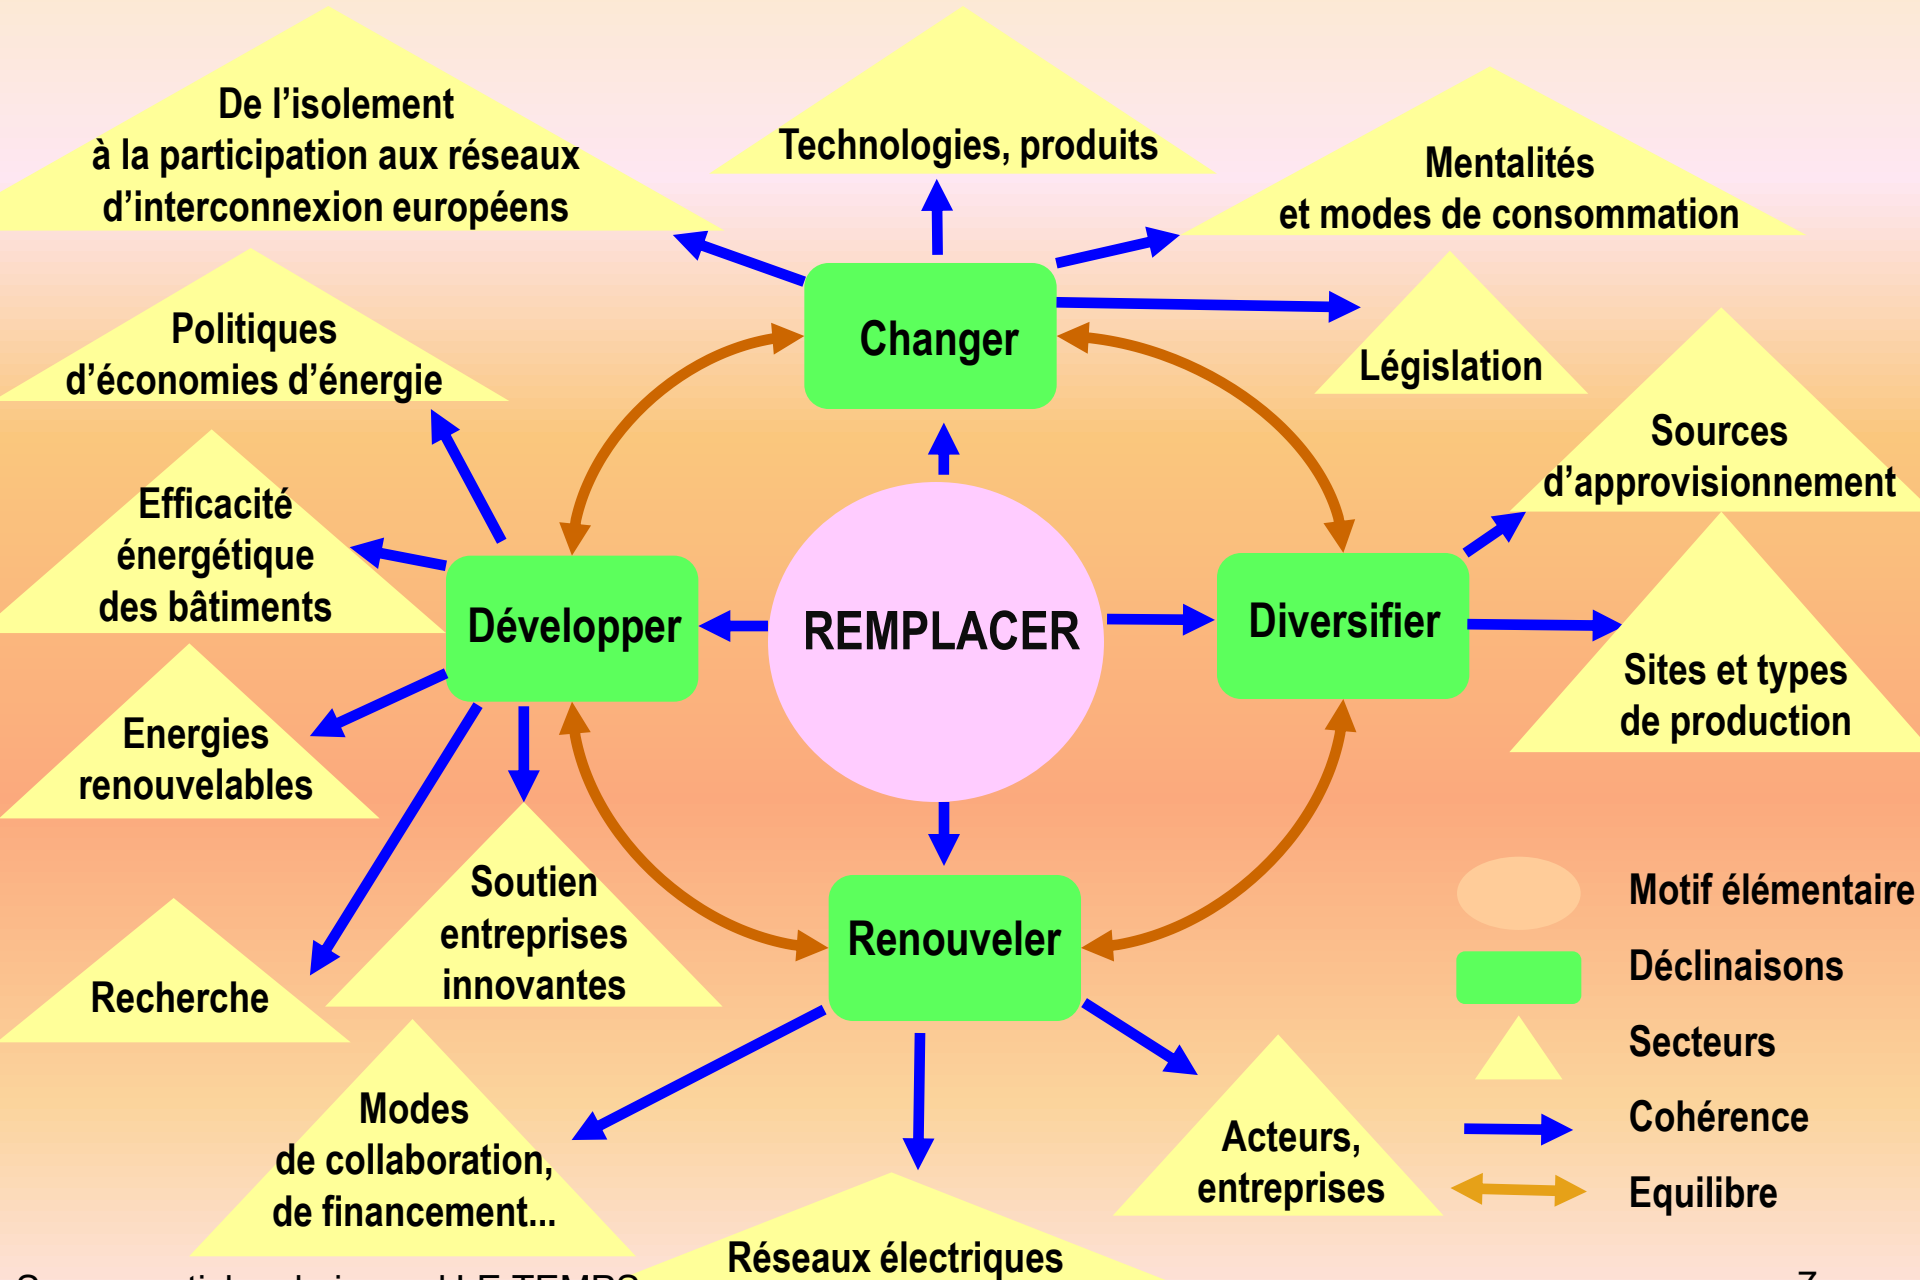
De l'isolement à la participation aux réseaux d'interconnexion européens

Technologies, produits

Mentalités et modes de consommation

Politiques d'économies d'énergie

Changer

Législation

Sources d'approvisionnement

Efficacité énergétique des bâtiments

Développer

REMPLACER

Diversifier

Sites et types de production

Energies renouvelables

Soutien entreprises innovantes

Renouveler

Motif élémentaire

Déclinaisons

Recherche

Secteurs

Cohérence

Modes de collaboration, de financement...

Acteurs, entreprises

Equilibre

Réseaux électriques

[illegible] LE TEMPS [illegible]

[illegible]